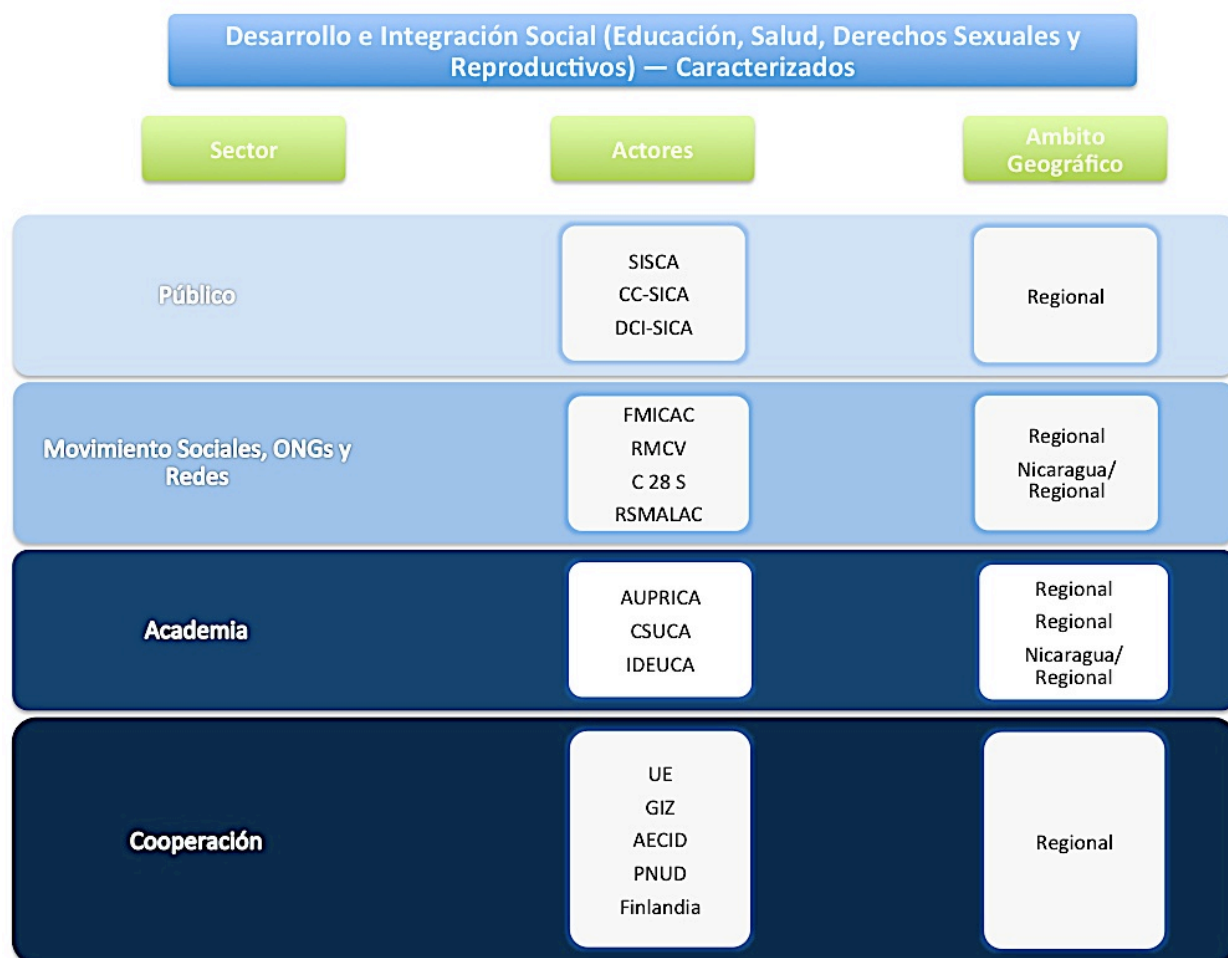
Desarrollo e Integración Social (Educación, Salud, Derechos Sexuales y Reproductivos) — Caracterizados

| Sector | Actores | Ambito Geográfico |
|---|---|---|
| Público | SISCA<br>CC-SICA<br>DCI-SICA | Regional |
| Movimiento Sociales, ONGs y Redes | FMICAC<br>RMCV<br>C 28 S<br>RSMALAC | Regional<br>Nicaragua/ Regional |
| Academia | AUPRICA<br>CSUCA<br>IDEUCA | Regional<br>Regional<br>Nicaragua/ Regional |
| Cooperación | UE<br>GIZ<br>AECID<br>PNUD<br>Finlandia | Regional |